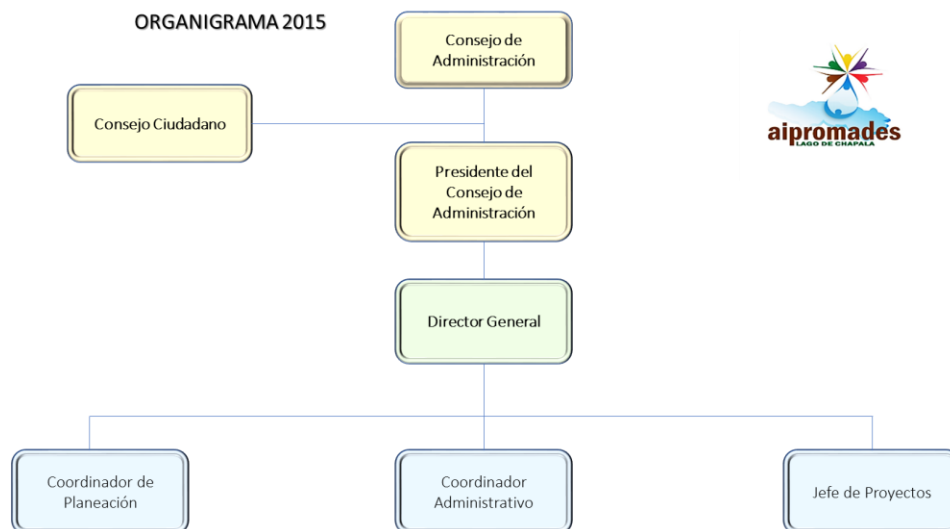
ORGANIGRAMA 2015

Consejo de Administración

Consejo Ciudadano

aipromades
LAGO DE CHAPALA

Presidente del Consejo de Administración

Director General

Coordinador de Planeación

Coordinador Administrativo

Jefe de Proyectos